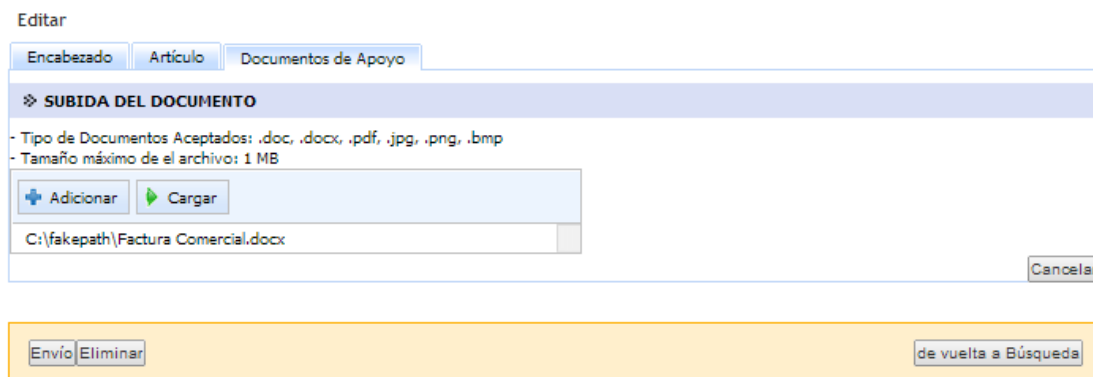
Editar

Encabezado | Artículo | Documentos de Apoyo

» SUBIDA DEL DOCUMENTO

- Tipo de Documentos Aceptados: .doc, .docx, .pdf, .jpg, .png, .bmp
- Tamaño máximo de el archivo: 1 MB

Adicionar | Cargar

C:\fakepath\Factura Comercial.docx

Cancela

Envío | Eliminar | de vuelta a Búsqueda